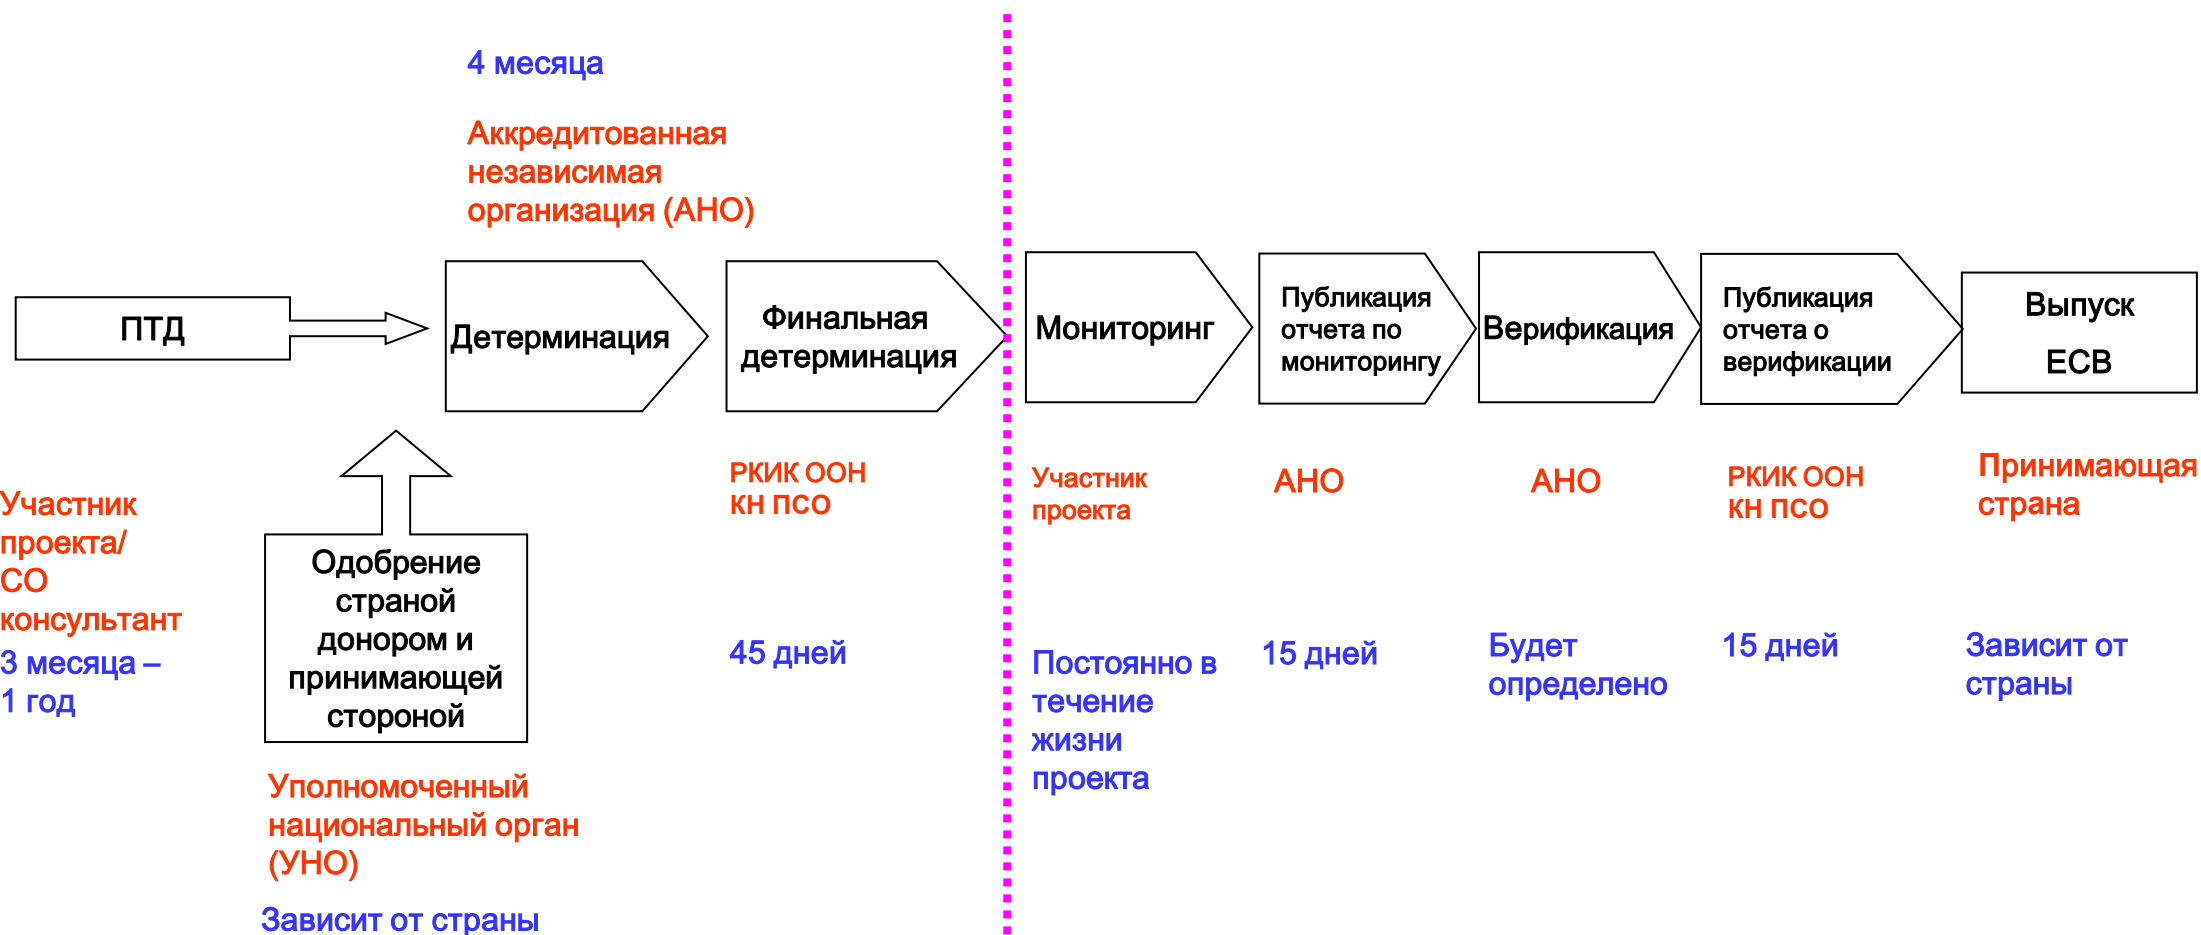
4 месяца

Аккредитованная независимая организация (АНО)

ПТД

Детерминация

Финальная детерминация

Мониторинг

Публикация отчета по мониторингу

Верификация

Публикация отчета о верификации

Выпуск ЕСВ

Участник проекта/ СО консультант

3 месяца – 1 год

Одобрение страной донором и принимающей стороной

Уполномоченный национальный орган (УНО)

Зависит от страны

РКИК ООН КН ПСО

45 дней

Участник проекта

Постоянно в течение жизни проекта

АНО

15 дней

АНО

Будет определено

РКИК ООН КН ПСО

15 дней

Принимающая страна

Зависит от страны